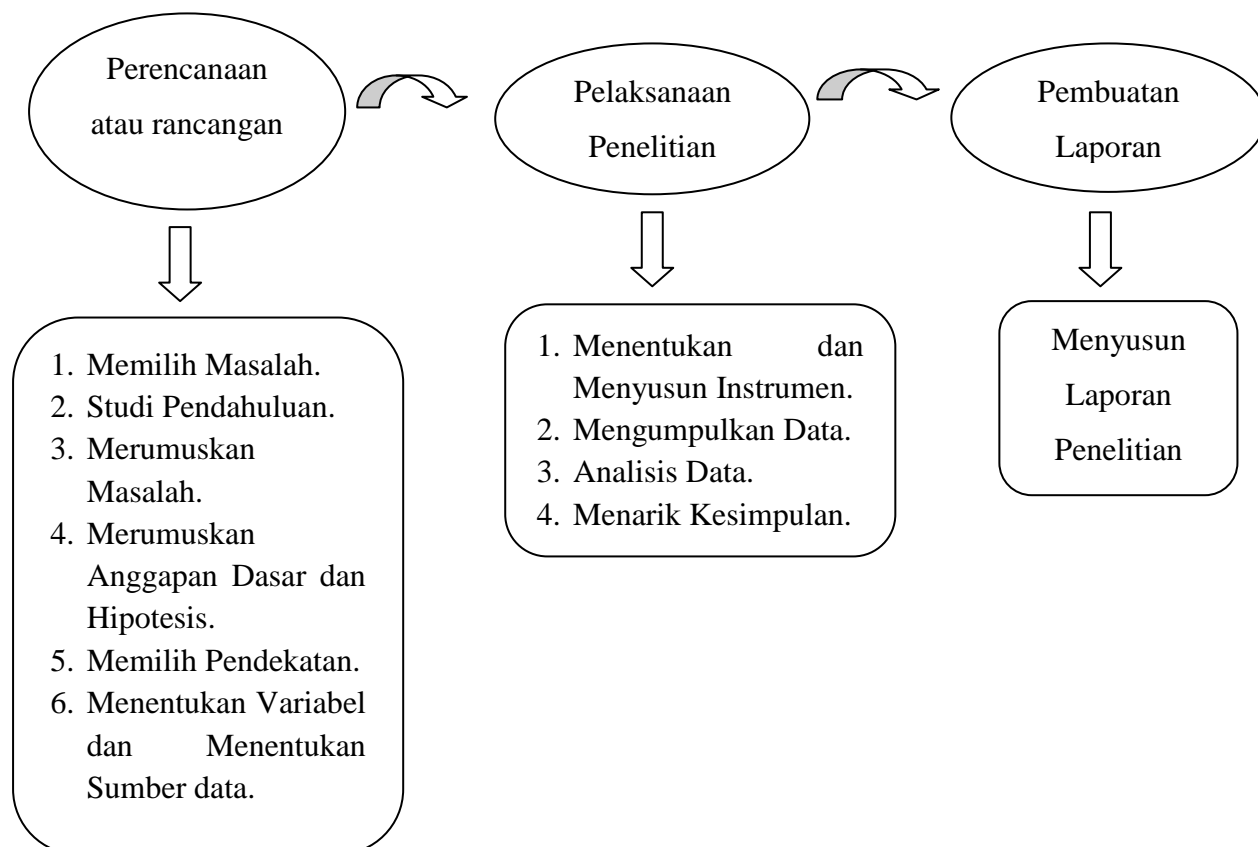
Perencanaan atau rancangan

Pelaksanaan Penelitian

Pembuatan Laporan

1. Memilih Masalah.
2. Studi Pendahuluan.
3. Merumuskan Masalah.
4. Merumuskan Anggapan Dasar dan Hipotesis.
5. Memilih Pendekatan.
6. Menentukan Variabel dan Menentukan Sumber data.

1. Menentukan dan Menyusun Instrumen.
2. Mengumpulkan Data.
3. Analisis Data.
4. Menarik Kesimpulan.

Menyusun Laporan Penelitian